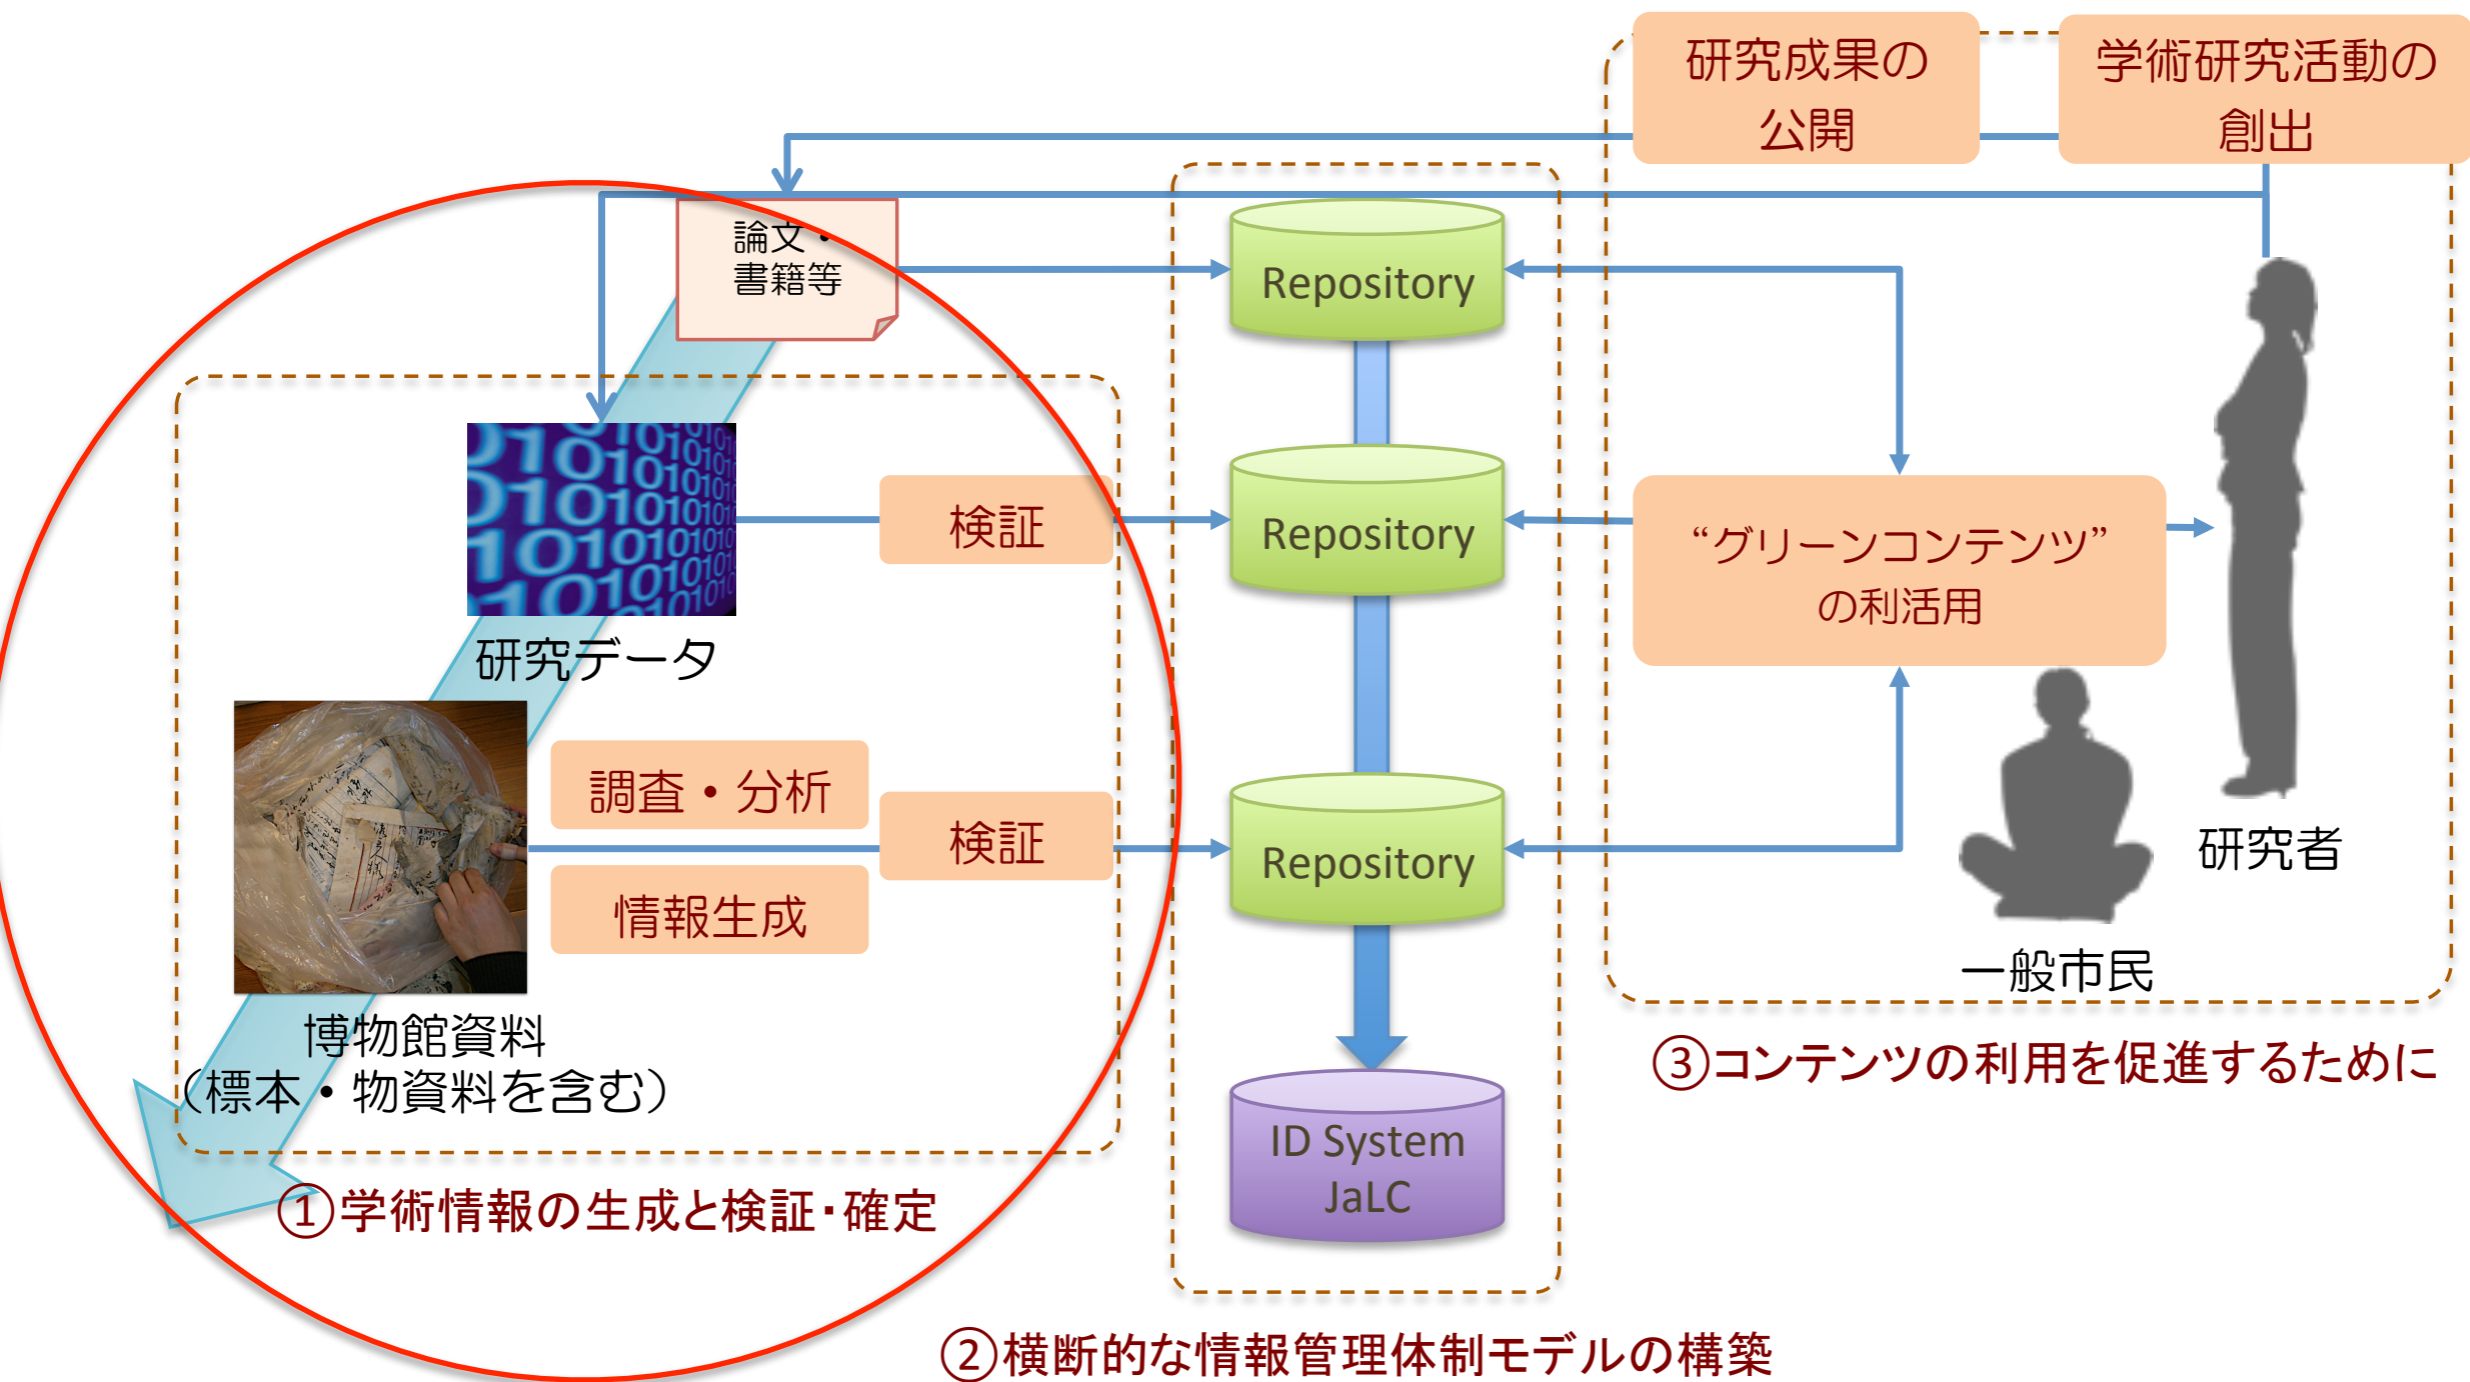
研究成果の公開

学術研究活動の創出

論文・書籍等

Repository

Repository

Repository

ID System JaLC

研究データ

検証

博物館資料
（標本・物資料を含む）

調査・分析

検証

情報生成

“グリーンコンテンツ”の利活用

研究者

一般市民

③コンテンツの利用を促進するために

①学術情報の生成と検証･確定

②横断的な情報管理体制モデルの構築